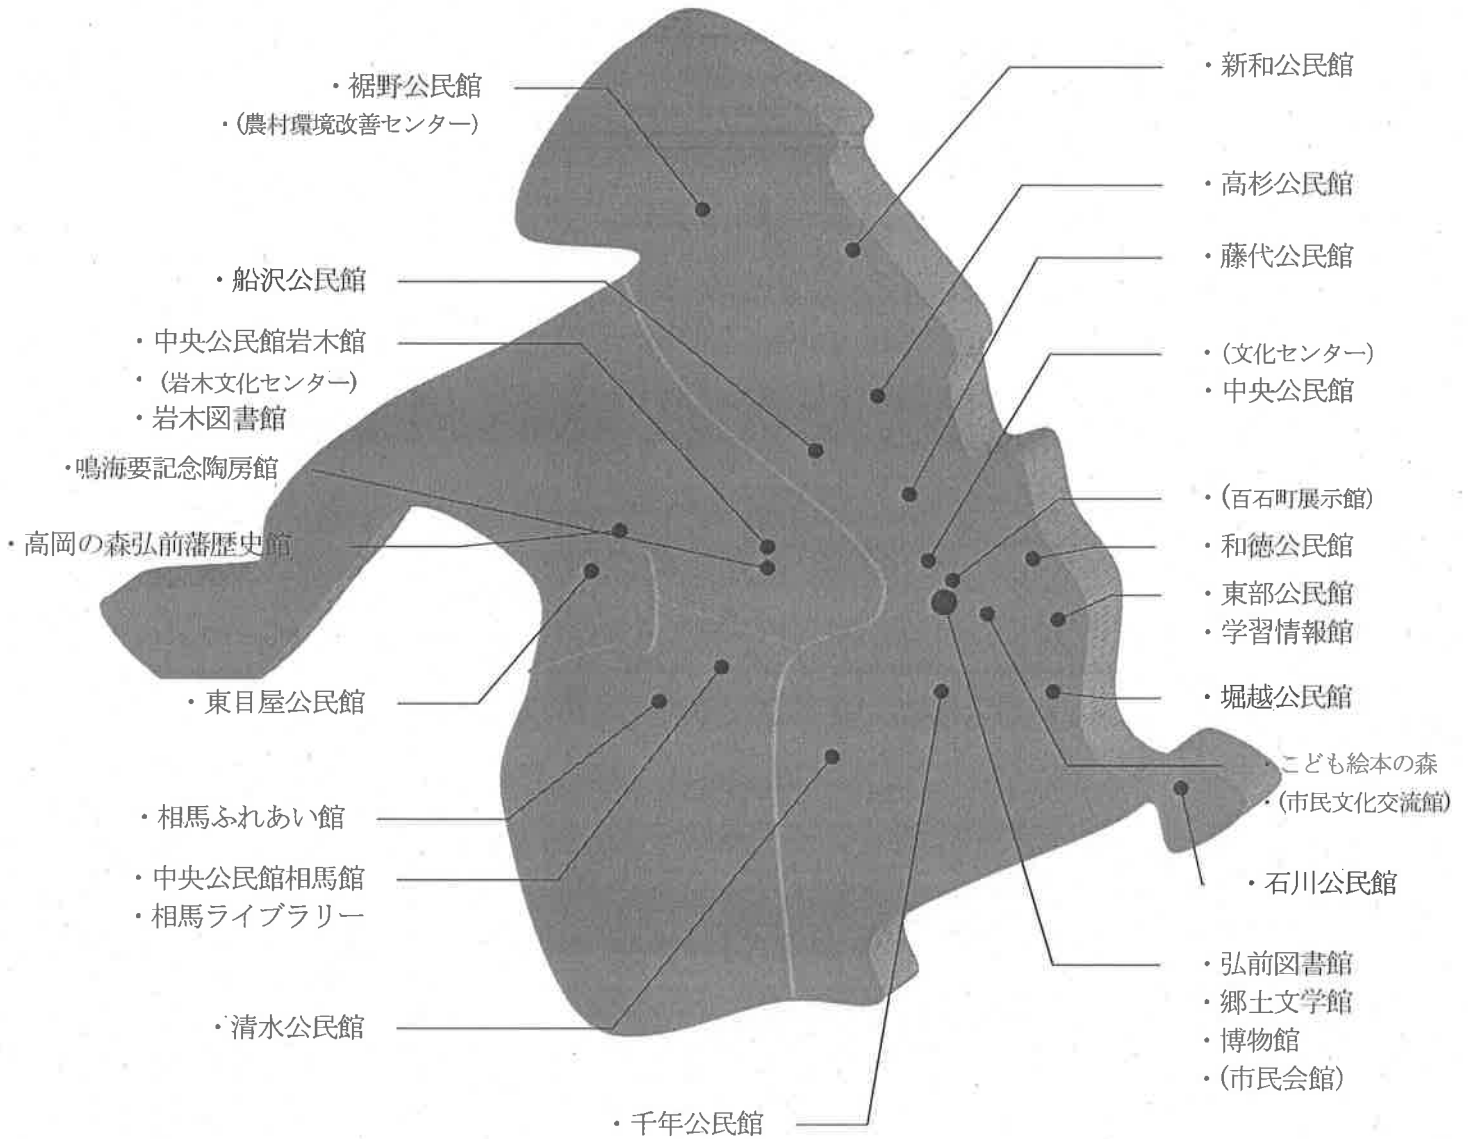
・裾野公民館
・(農村環境改善センター)

・船沢公民館

・中央公民館岩木館
・(岩木文化センター)
・岩木図書館

・鳴海要記念陶房館

・高岡の森弘前藩歴史館

・東目屋公民館

・相馬ふれあい館

・中央公民館相馬館
・相馬ライブラリー

・清水公民館

・千年公民館

・新和公民館

・高杉公民館

・藤代公民館

・(文化センター)
・中央公民館

・(百石町展示館)
・和徳公民館
・東部公民館
・学習情報館
・堀越公民館

・こども絵本の森
・(市民文化交流館)

・石川公民館

・弘前図書館
・郷土文学館
・博物館
・(市民会館)